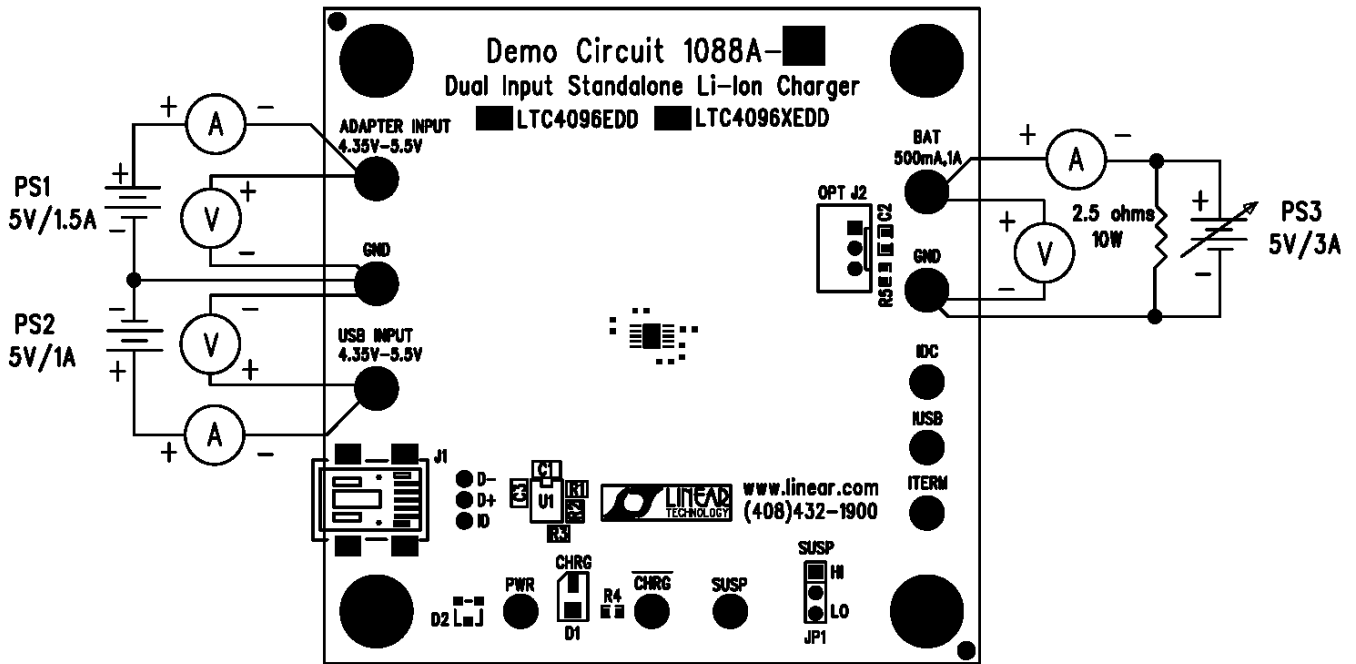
Demo Circuit 1088A-
Dual Input Standalone Li-Ion Charger
LTC4096EDD LTC4096XEDD

PS1
5V/1.5A

PS2
5V/1A

+ A −
+ V −
− V +
+ A −

ADAPTER INPUT
4.35V-5.5V

GND

USB INPUT
4.35V-5.5V

BAT
500mA,1A

OPT J2

C2

R5

GND

+ A −
+ V −

2.5 ohms
10W

PS3
5V/3A

IDC

IUSB

ITERM

J1

D−
D+
ID

C1
C3
U1
R1
R2
R3

LINEAR TECHNOLOGY

www.linear.com
(408)432-1900

CHRG

D2

PWR

D1

R4

$\overline{CHRG}$

SUSP

SUSP
HI
LO
JP1